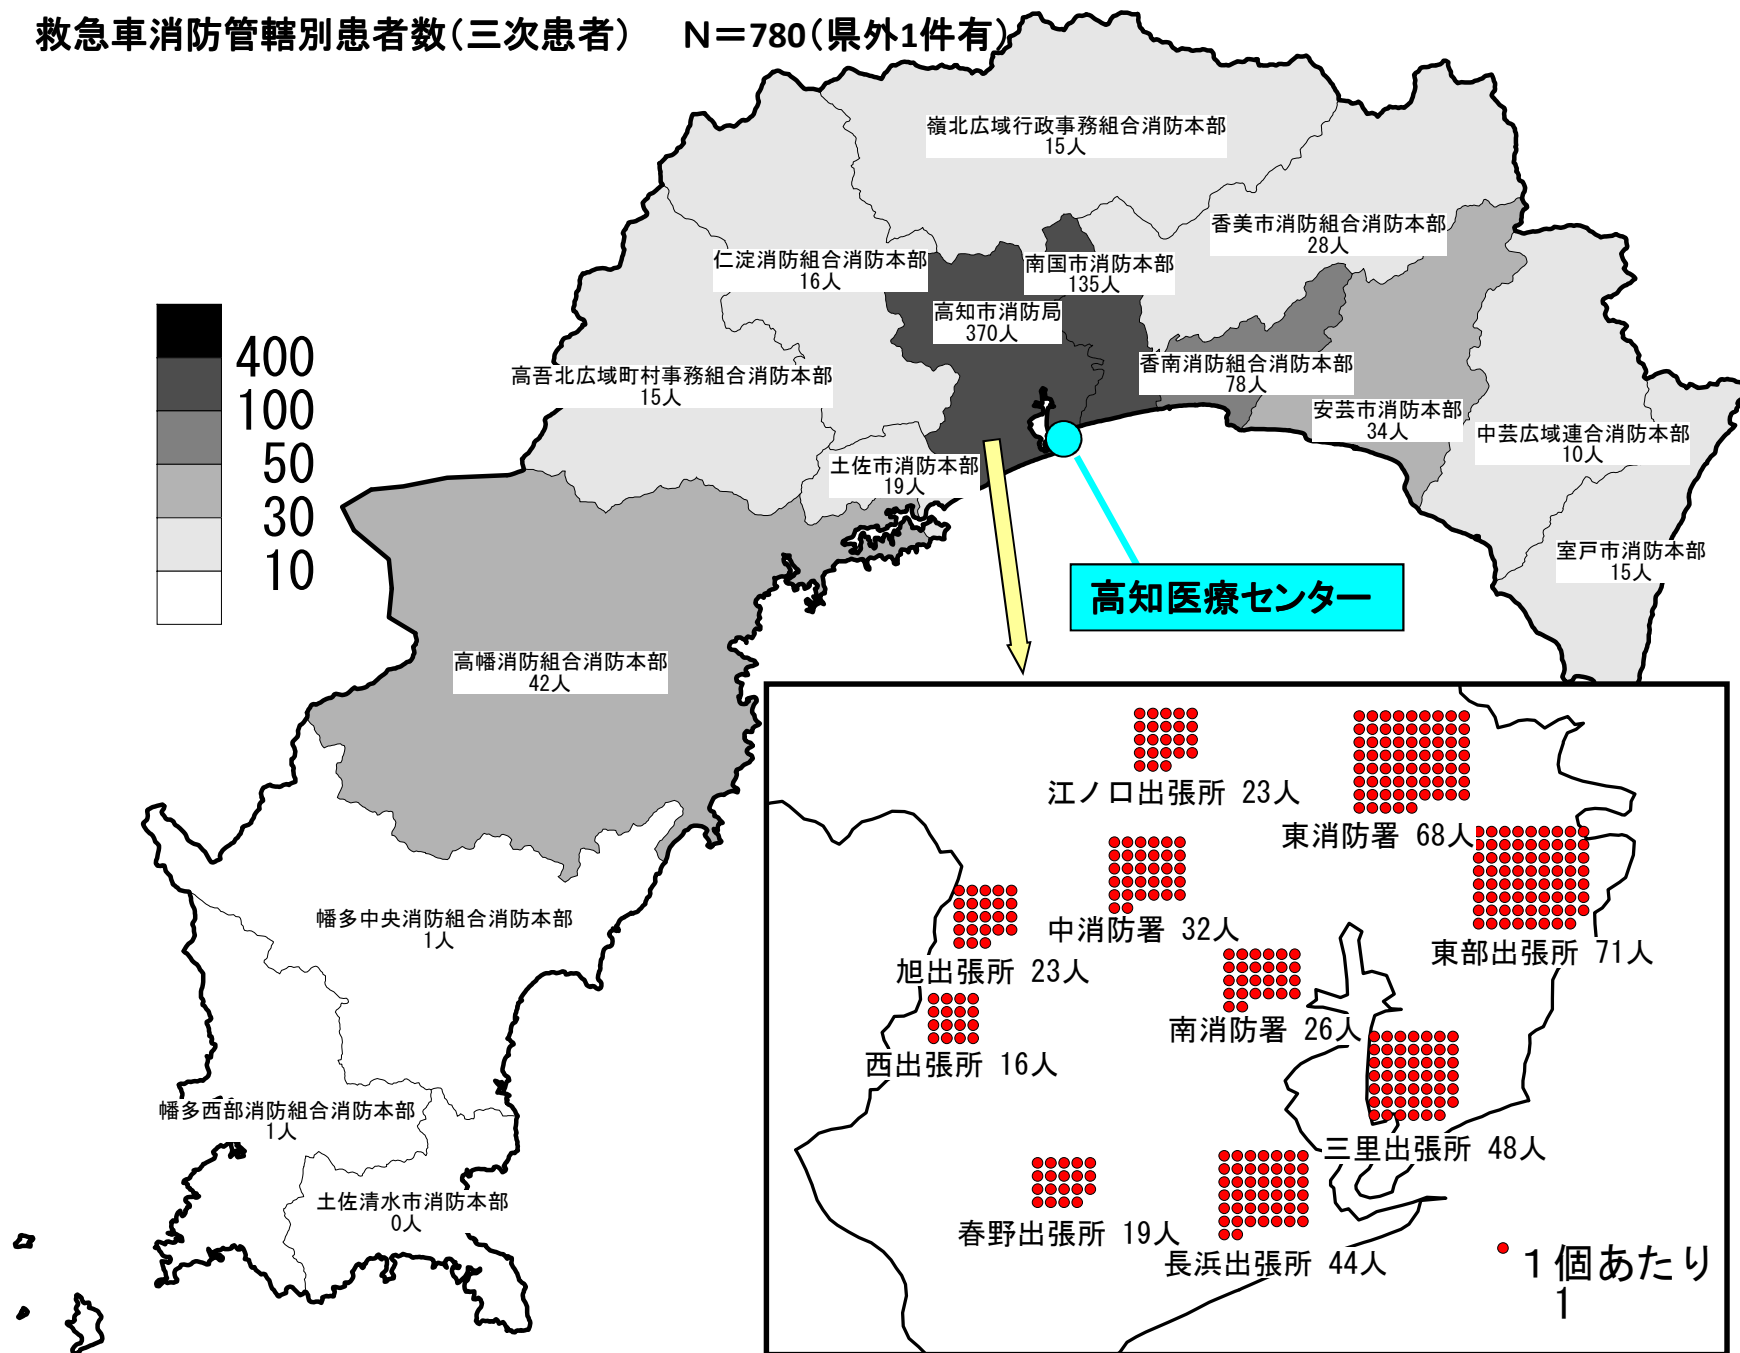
救急車消防管轄別患者数(三次患者)　N＝780(県外1件有)

400
100
50
30
10

嶺北広域行政事務組合消防本部
15人

香美市消防組合消防本部
28人

仁淀消防組合消防本部
16人

南国市消防本部
135人

高知市消防局
370人

香南消防組合消防本部
78人

高吾北広域町村事務組合消防本部
15人

安芸市消防本部
34人

中芸広域連合消防本部
10人

土佐市消防本部
19人

室戸市消防本部
15人

高知医療センター

高幡消防組合消防本部
42人

幡多中央消防組合消防本部
1人

幡多西部消防組合消防本部
1人

土佐清水市消防本部
0人

江ノ口出張所 23人

東消防署 68人

中消防署 32人

旭出張所 23人

東部出張所 71人

南消防署 26人

西出張所 16人

三里出張所 48人

春野出張所 19人

長浜出張所 44人

1個あたり
1